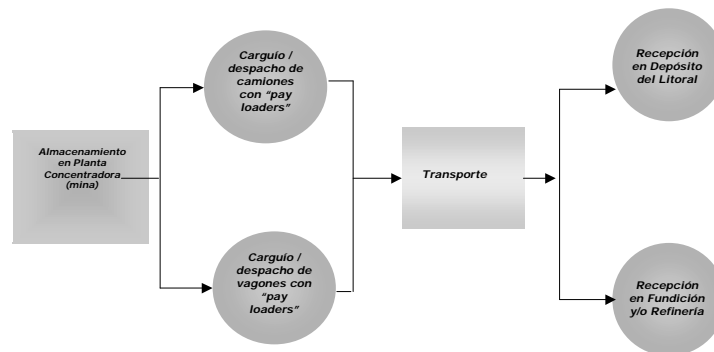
Almacenamiento en Planta Concentradora (mina)

Carguío / despacho de camiones con "pay loaders"

Carguío / despacho de vagones con "pay loaders"

Transporte

Recepción en Depósito del Litoral

Recepción en Fundición y/o Refinería